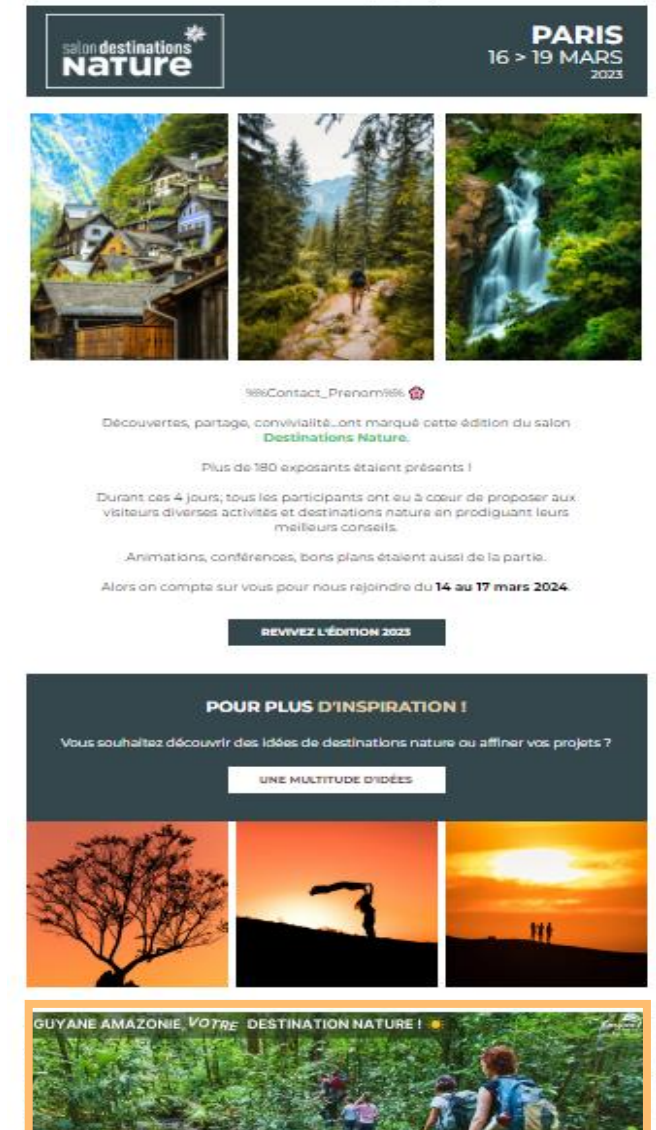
salon destinations Nature

PARIS
16 > 19 MARS
2023

%%Contact_Prenom%%

Découvertes, partage, convivialité...ont marqué cette édition du salon Destinations Nature.

Plus de 180 exposants étaient présents !

Durant ces 4 jours, tous les participants ont eu à cœur de proposer aux visiteurs diverses activités et destinations nature en prodiguant leurs meilleurs conseils.

Animations, conférences, bons plans étaient aussi de la partie.

Alors on compte sur vous pour nous rejoindre du 14 au 17 mars 2024.

REVIVEZ L'ÉDITION 2023

POUR PLUS D'INSPIRATION !

Vous souhaitez découvrir des idées de destinations nature ou affiner vos projets ?

UNE MULTITUDE D'IDÉES

GUYANE AMAZONIE, VOTRE DESTINATION NATURE !